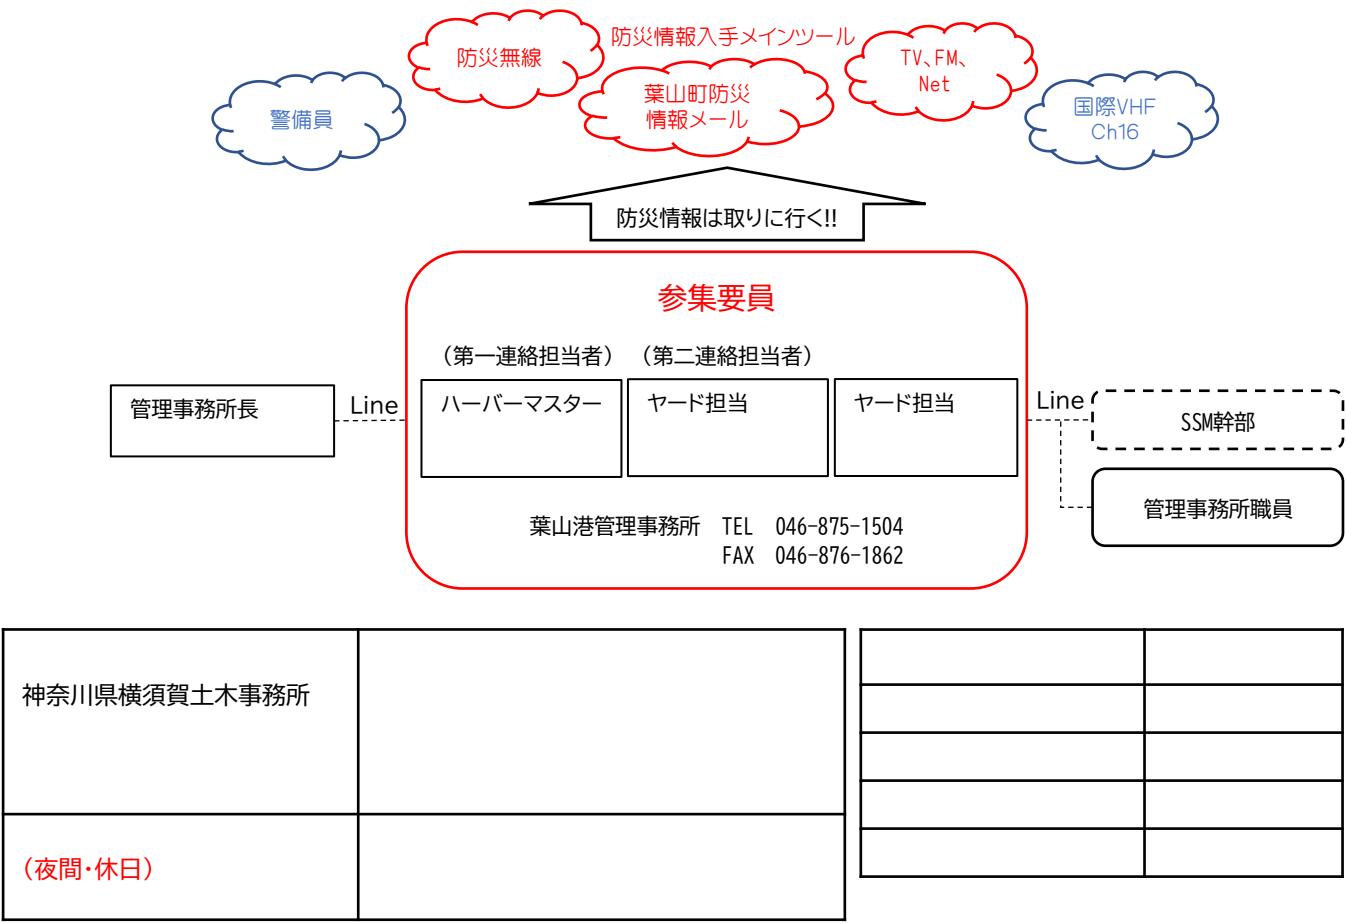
防災情報入手メインツール

警備員

防災無線

葉山町防災
情報メール

TV、FM、
Net

国際VHF
Ch16

防災情報は取りに行く!!

参集要員

（第一連絡担当者）（第二連絡担当者）

管理事務所長

Line

ハーバーマスター

ヤード担当

ヤード担当

Line

SSM幹部

管理事務所職員

葉山港管理事務所　TEL　046-875-1504
FAX　046-876-1862

| 神奈川県横須賀土木事務所 | |
|---|---|
| （夜間・休日） | |

| | |
|---|---|
| | |
| | |
| | |
| | |